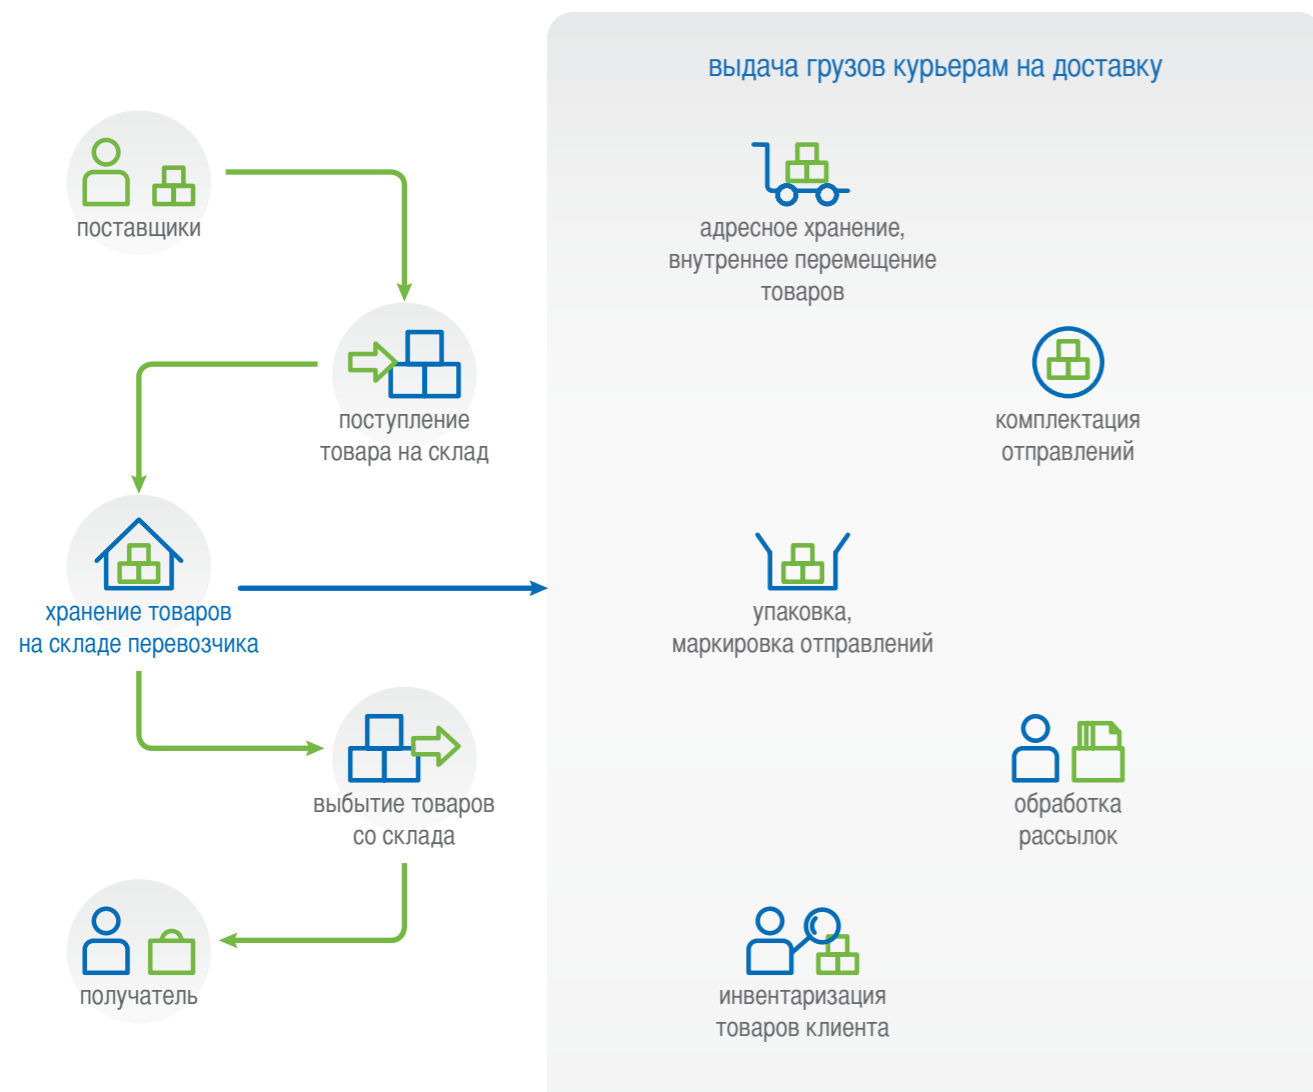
поставщики

поступление товара на склад

хранение товаров на складе перевозчика

выбытие товаров со склада

получатель

выдача грузов курьерам на доставку

адресное хранение, внутреннее перемещение товаров

комплектация отправлений

упаковка, маркировка отправлений

обработка рассылок

инвентаризация товаров клиента